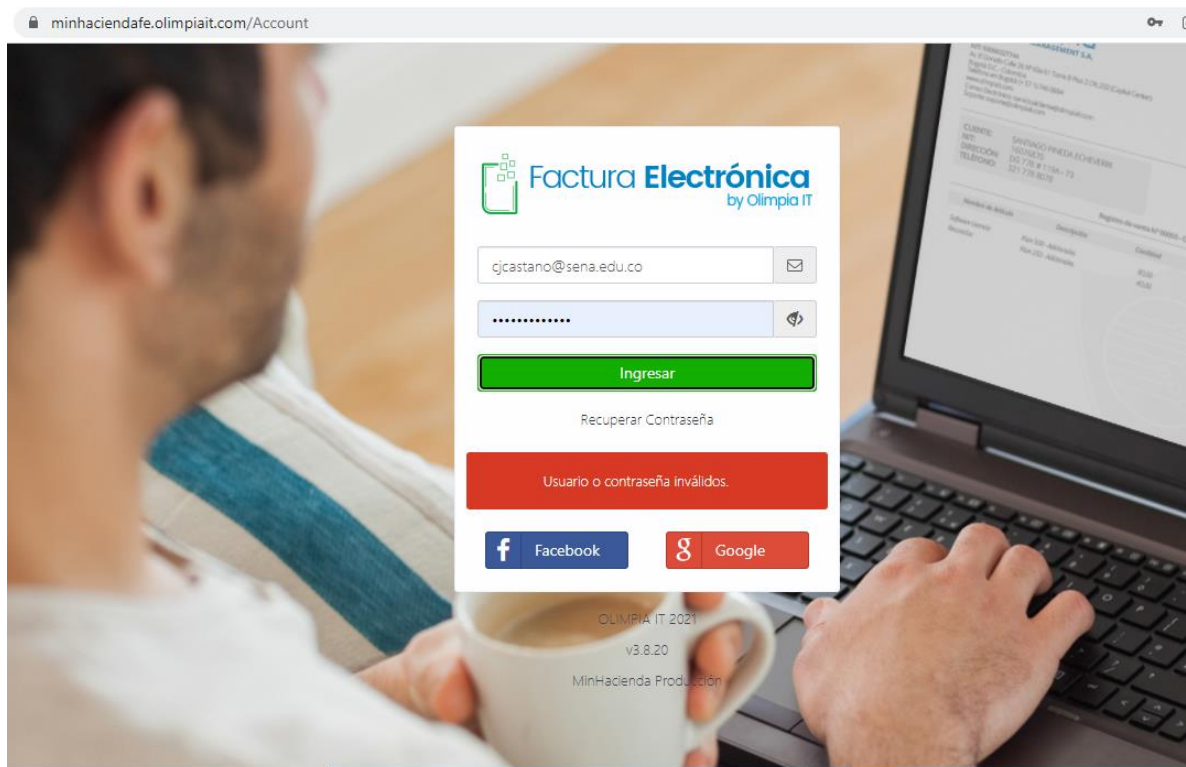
minhaciendafe.olimpiait.com/Account

Factura Electrónica
by Olimpia IT

cjcastano@sena.edu.co

••••••••••••••

Ingresar

Recuperar Contraseña

Usuario o contraseña inválidos.

Facebook

Google

OLIMPIA IT 2021

v3.8.20

MinHacienda Producción